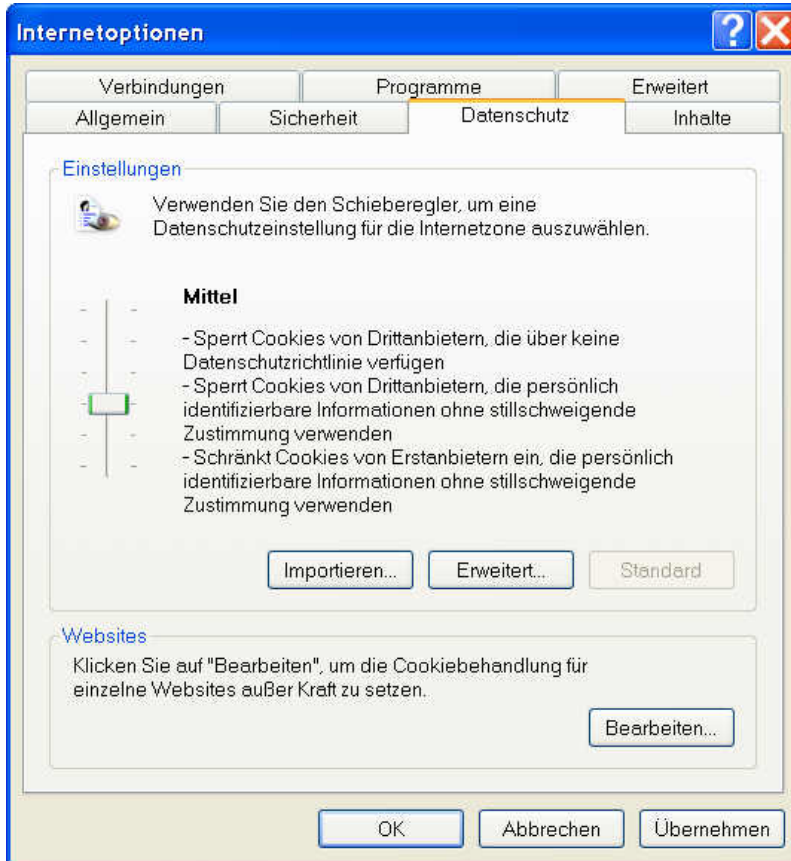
Internetoptionen

Verbindungen
Programme
Erweitert
Allgemein
Sicherheit
Datenschutz
Inhalte

Einstellungen

Verwenden Sie den Schieberegler, um eine Datenschutzeinstellung für die Internetzone auszuwählen.

Mittel

- Sperrt Cookies von Drittanbietern, die über keine Datenschutzrichtlinie verfügen
- Sperrt Cookies von Drittanbietern, die persönlich identifizierbare Informationen ohne stillschweigende Zustimmung verwenden
- Schränkt Cookies von Erstanbietern ein, die persönlich identifizierbare Informationen ohne stillschweigende Zustimmung verwenden

Importieren...
Erweitert...
Standard

Websites

Klicken Sie auf "Bearbeiten", um die Cookiebehandlung für einzelne Websites außer Kraft zu setzen.

Bearbeiten...

OK
Abbrechen
Übernehmen